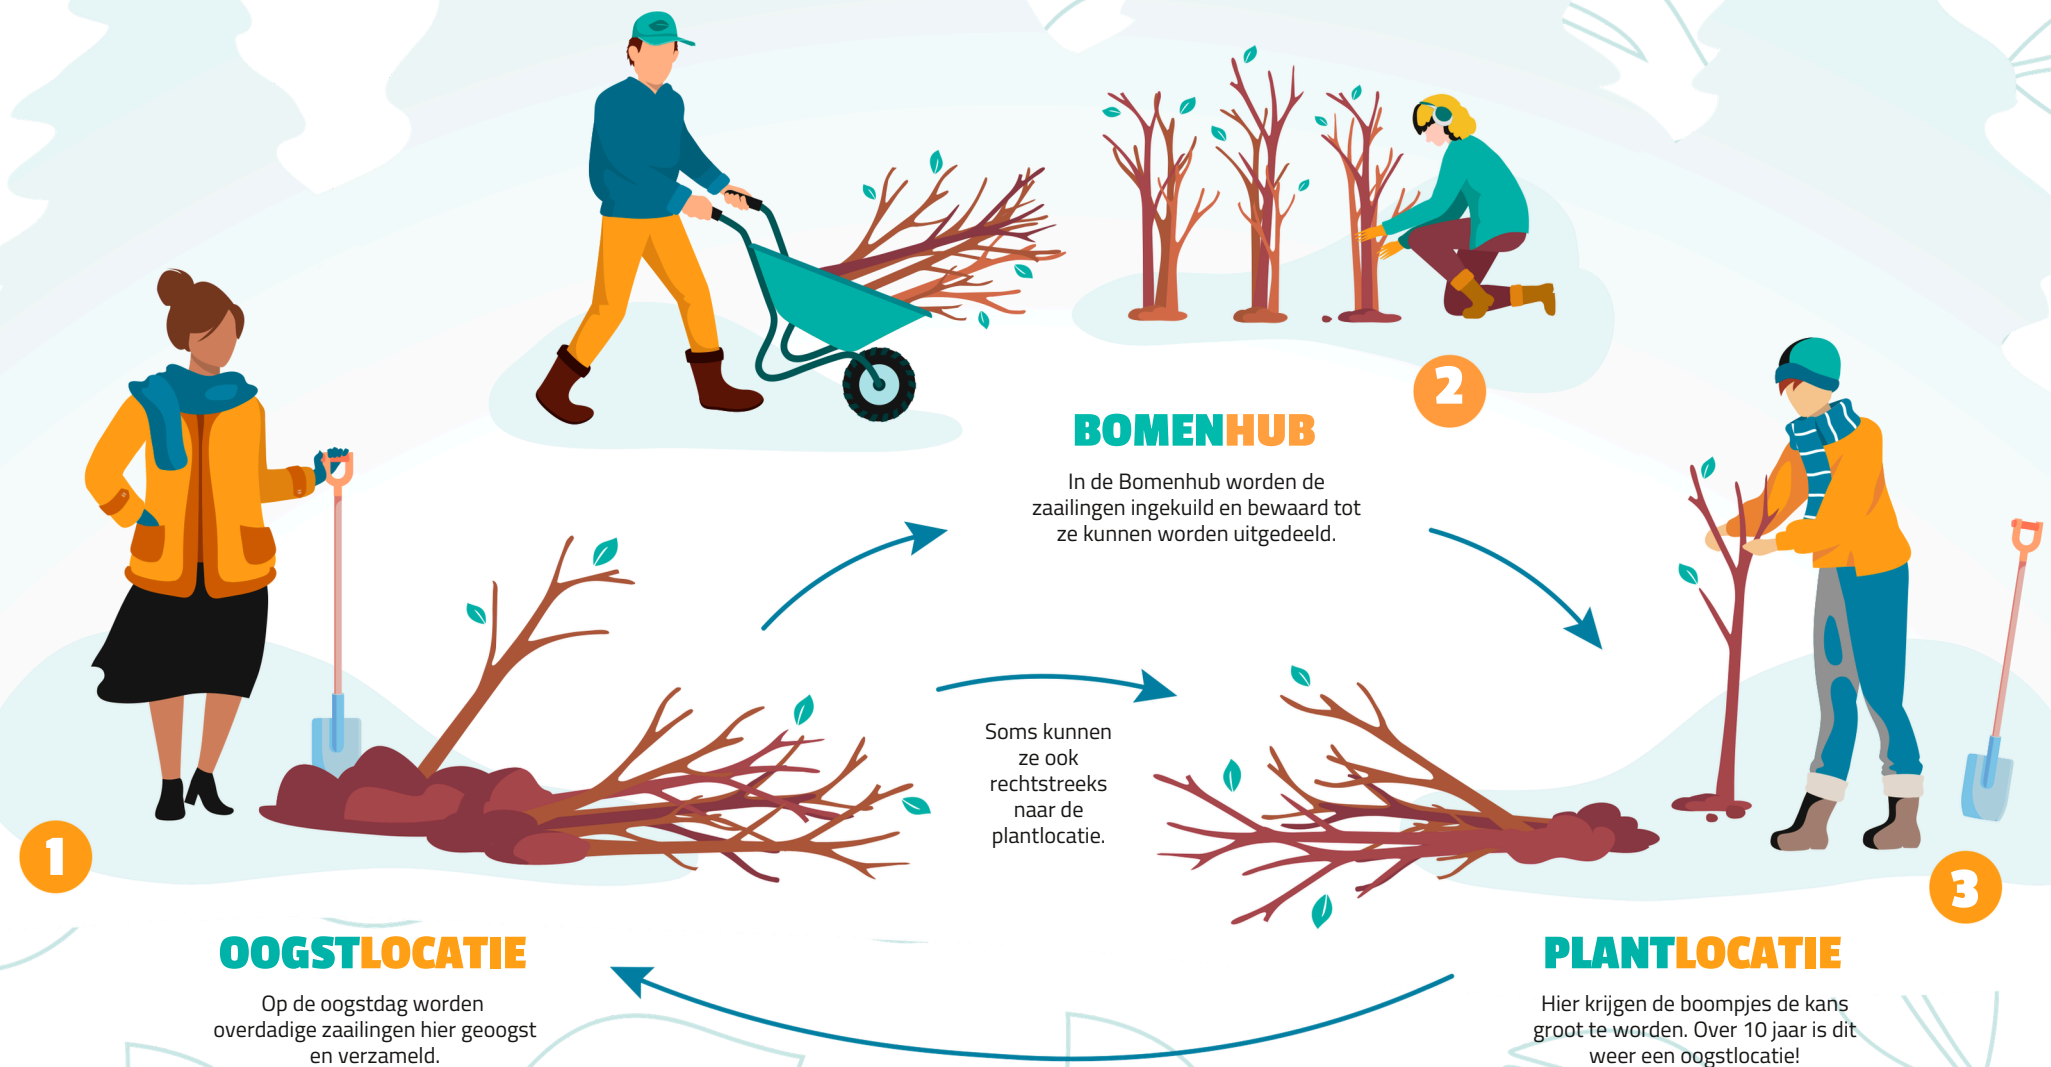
BOMENHUB

In de Bomenhub worden de zaailingen ingekuild en bewaard tot ze kunnen worden uitgedeeld.

2

1

Soms kunnen ze ook rechtstreeks naar de plantlocatie.

3

OOGSTLOCATIE

Op de oogstdag worden overdadige zaailingen hier geoogst en verzameld.

PLANTLOCATIE

Hier krijgen de boompjes de kans groot te worden. Over 10 jaar is dit weer een oogstlocatie!